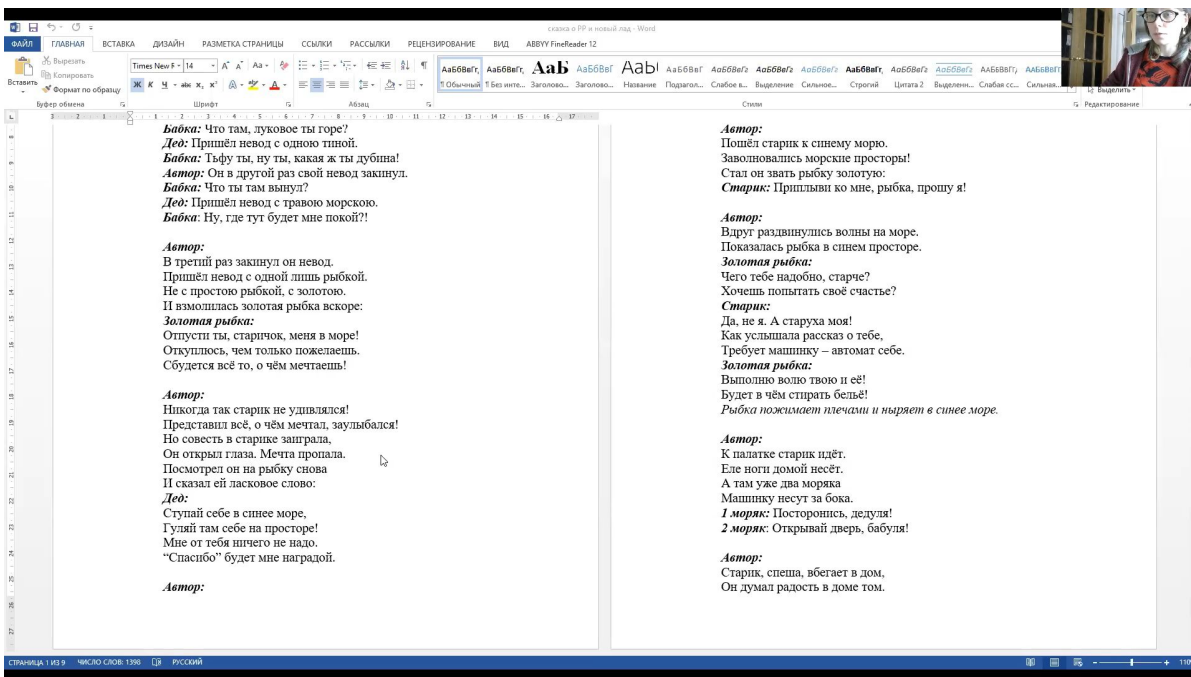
сказка о РР и новый лад - Word

ФАЙЛ ГЛАВНАЯ ВСТАВКА ДИЗАЙН РАЗМЕТКА СТРАНИЦЫ ССЫЛКИ РАССЫЛКИ РЕЦЕНЗИРОВАНИЕ ВИД ABBYY FineReader 12

Вырезать Копировать Вставить Формат по образцу Буфер обмена Times New R 14 Шрифт Абзац Стили Выделить Редактирование

Обычный Без инте... Заголово... Заголово... Название Подзагол... Слабое в... Выделение Сильное... Строгий Цитата 2 Выделенн... Слабая сс... Сильная...

Бабка: Что там, луковое ты горе?
Дед: Пришёл невод с одною тиной.
Бабка: Тьфу ты, ну ты, какая ж ты дубина!
Автор: Он в другой раз свой невод закинул.
Бабка: Что ты там вынул?
Дед: Пришёл невод с травою морскою.
Бабка: Ну, где тут будет мне покой?!

Автор:
В третий раз закинул он невод.
Пришёл невод с одной лишь рыбкой.
Не с простою рыбкой, с золотою.
И взмолилась золотая рыбка вскоре:
Золотая рыбка:
Отпусти ты, старичок, меня в море!
Откуплюсь, чем только пожелаешь.
Сбудется всё то, о чём мечтаешь!

Автор:
Никогда так старик не удивлялся!
Представил всё, о чём мечтал, заулыбался!
Но совесть в старике заиграла,
Он открыл глаза. Мечта пропала.
Посмотрел он на рыбку снова
И сказал ей ласковое слово:
Дед:
Ступай себе в синее море,
Гуляй там себе на просторе!
Мне от тебя ничего не надо.
"Спасибо" будет мне наградой.

Автор:

Автор:
Пошёл старик к синему морю.
Заволновались морские просторы!
Стал он звать рыбку золотую:
Старик: Приплыви ко мне, рыбка, прошу я!

Автор:
Вдруг раздвинулись волны на море.
Показалась рыбка в синем просторе.
Золотая рыбка:
Чего тебе надобно, старче?
Хочешь попытать своё счастье?
Старик:
Да, не я. А старуха моя!
Как услышала рассказ о тебе,
Требует машинку – автомат себе.
Золотая рыбка:
Выполню волю твою и её!
Будет в чём стирать бельё!
Рыбка пожимает плечами и ныряет в синее море.

Автор:
К палатке старик идёт.
Еле ноги домой несёт.
А там уже два моряка
Машинку несут за бока.
1 моряк: Посторонись, дедуля!
2 моряк: Открывай дверь, бабуля!

Автор:
Старик, спеша, вбегает в дом,
Он думал радость в доме том.

СТРАНИЦА 1 ИЗ 9 ЧИСЛО СЛОВ: 1398 РУССКИЙ